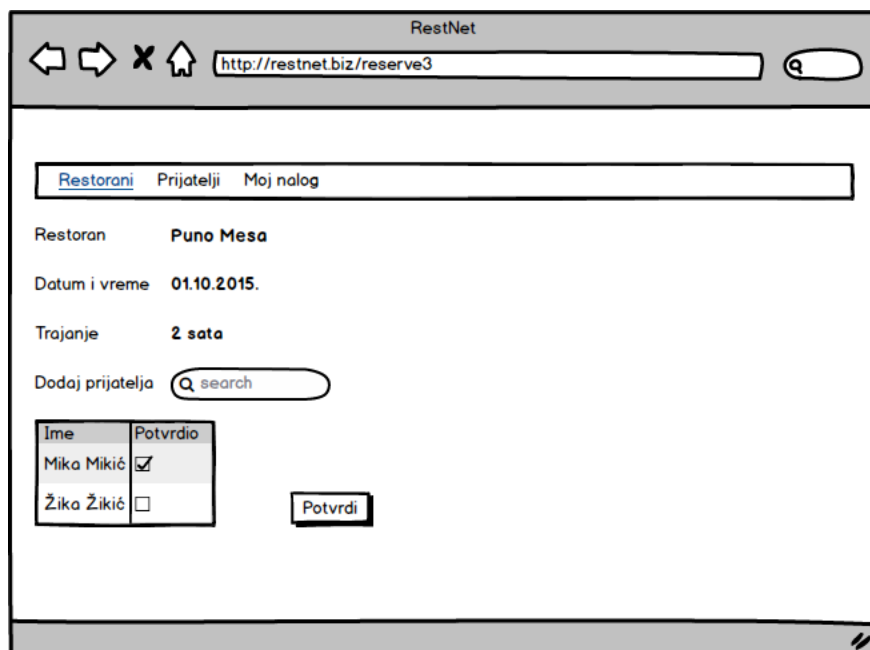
RestNet

http://restnet.biz/reserve3

Restorani Prijatelji Moj nalog

Restoran **Puno Mesa**

Datum i vreme **01.10.2015.**

Trajanje **2 sata**

Dodaj prijatelja search

| Ime | Potvrdio |
|---|---|
| Mika Mikić | ☑ |
| Žika Žikić | ☐ |

Potvrdi